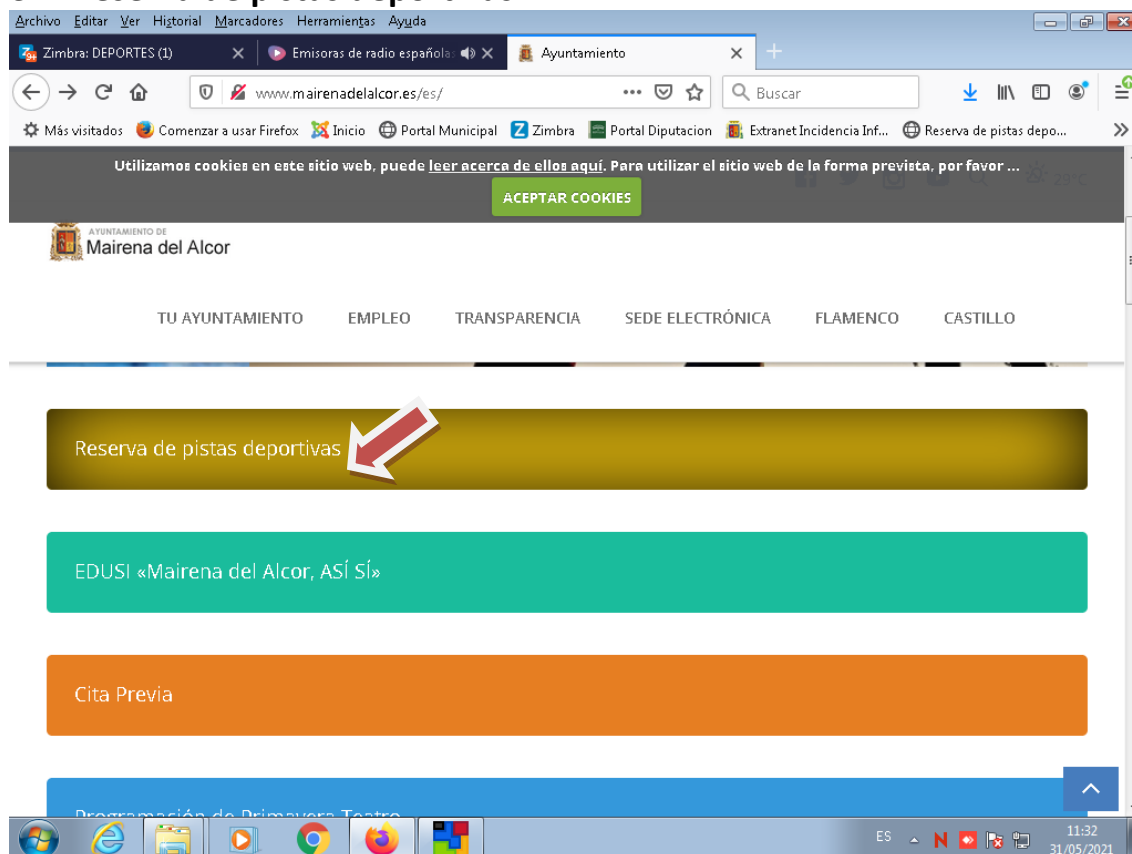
Archivo Editar Ver Historial Marcadores Herramientas Ayuda

Zimbra: DEPORTES (1) ×
Emisoras de radio española ×
Ayuntamiento ×

www.mairenadelalcor.es/es/
Buscar

Más visitados Comenzar a usar Firefox Inicio Portal Municipal Zimbra Portal Diputacion Extranet Incidencia Inf... Reserva de pistas depo...

Utilizamos cookies en este sitio web, puede leer acerca de ellos aquí. Para utilizar el sitio web de la forma prevista, por favor ...

ACEPTAR COOKIES

AYUNTAMIENTO DE
Mairena del Alcor

TU AYUNTAMIENTO EMPLEO TRANSPARENCIA SEDE ELECTRÓNICA FLAMENCO CASTILLO

Reserva de pistas deportivas

EDUSI «Mairena del Alcor, ASÍ SÍ»

Cita Previa

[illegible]

ES 11:32 31/05/2021